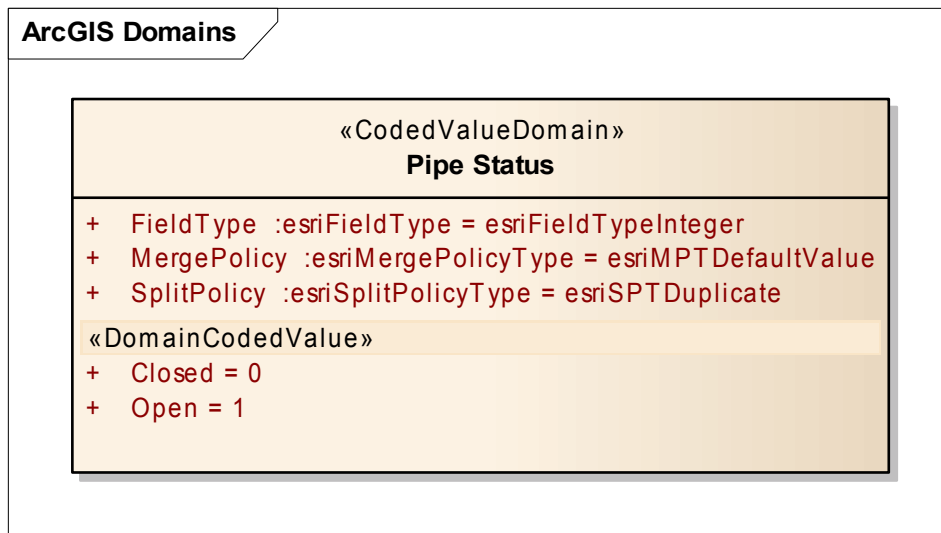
ArcGIS Domains

«CodedValueDomain»
Pipe Status

+ FieldType :esriFieldType = esriFieldTypeInteger
+ MergePolicy :esriMergePolicyType = esriMPTDefaultValue
+ SplitPolicy :esriSplitPolicyType = esriSPTDuplicate

«DomainCodedValue»
+ Closed = 0
+ Open = 1